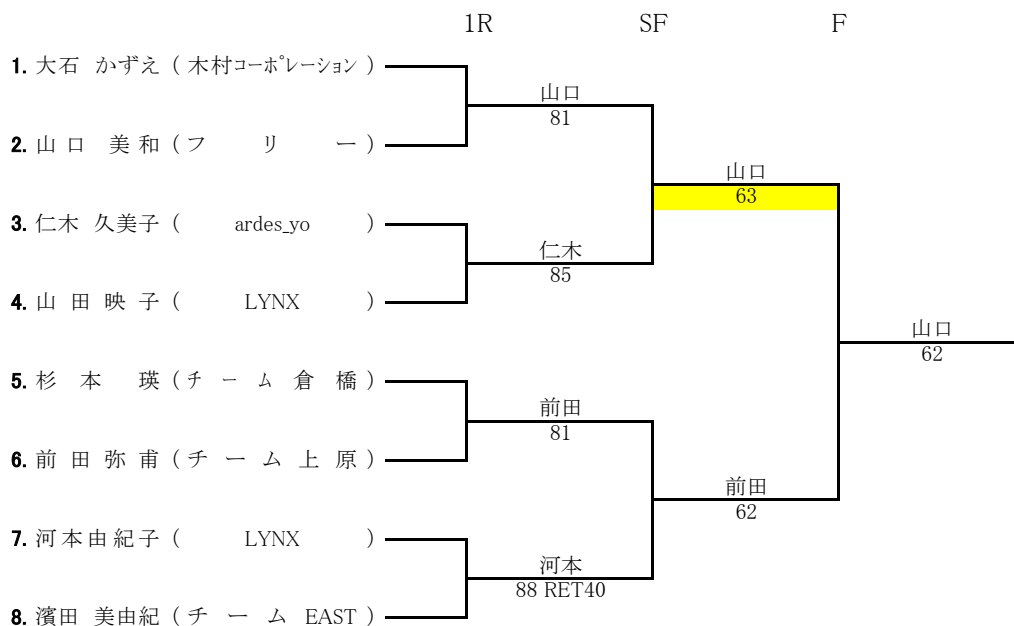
1R SF F

1. 大石 かずえ（木村コーポレーション）

2. 山口 美和（フリー）

3. 仁木 久美子（ardes_yo）

4. 山田 映子（LYNX）

5. 杉本 瑛（チーム倉橋）

6. 前田 弥甫（チーム上原）

7. 河本由紀子（LYNX）

8. 濱田 美由紀（チーム EAST）

山口
81

仁木
85

前田
81

河本
88 RET40

山口
63

前田
62

山口
62